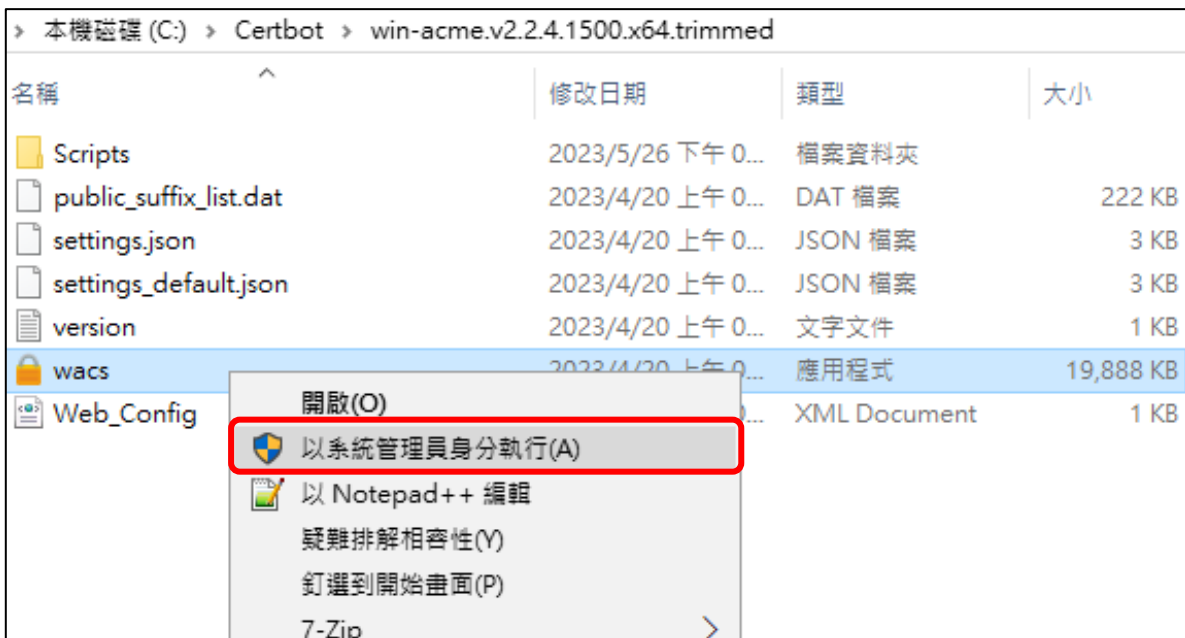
› 本機磁碟 (C:) › Certbot › win-acme.v2.2.4.1500.x64.trimmed

| 名稱 | 修改日期 | 類型 | 大小 |
|---|---|---|---|
| Scripts | 2023/5/26 下午 0... | 檔案資料夾 | |
| public_suffix_list.dat | 2023/4/20 上午 0... | DAT 檔案 | 222 KB |
| settings.json | 2023/4/20 上午 0... | JSON 檔案 | 3 KB |
| settings_default.json | 2023/4/20 上午 0... | JSON 檔案 | 3 KB |
| version | 2023/4/20 上午 0... | 文字文件 | 1 KB |
| wacs | 2023/4/20 上午 0... | 應用程式 | 19,888 KB |
| Web_Config | ... | XML Document | 1 KB |

開啟(O)
以系統管理員身分執行(A)
以 Notepad++ 編輯
疑難排解相容性(Y)
釘選到開始畫面(P)
7-Zip